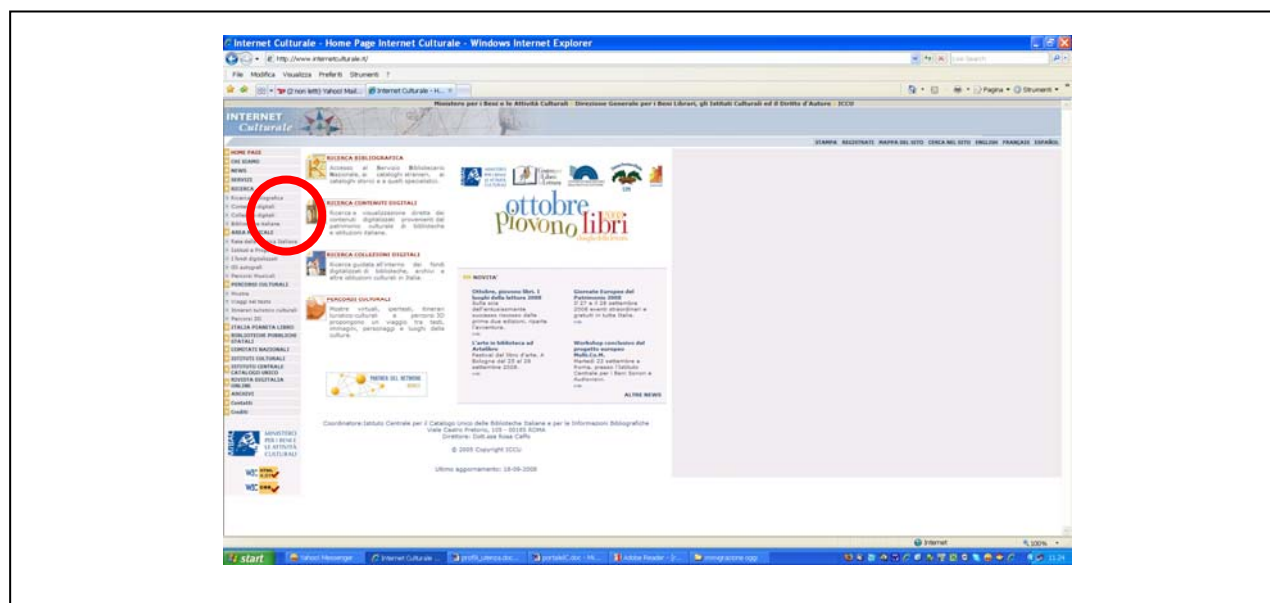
Internet Culturale - Home Page Internet Culturale - Windows Internet Explorer

http://www.internetculturale.it/

File Modifica Visualizza Preferiti Strumenti ?

(2 non letti) Yahoo! Mail... Internet Culturale - H...

Pagina Strumenti

Ministero per i Beni e le Attività Culturali - Direzione Generale per i Beni Librari, gli Istituti Culturali ed il Diritto d'Autore - ICCU

INTERNET Culturale

STAMPA REGISTRATI MAPPA DEL SITO CERCA NEL SITO ENGLISH FRANÇAIS ESPAÑOL

HOME PAGE
CHI SIAMO
NEWS
SERVIZI
RICERCA
Ricerca bibliografica
Contenuti digitali
Collezioni digitali
Biblioteche italiane
AREA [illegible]
Rete dell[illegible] italiane
Istituti e Pro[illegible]
I fondi digitalizzati
Gli autografi
Percorsi Musicali
PERCORSI CULTURALI
Mostre
Viaggi nel testo
Itinerari turistico culturali
Percorsi 3D
ITALIA PIANETA LIBRO
BIBLIOTECHE PUBBLICHE STATALI
COMITATI NAZIONALI
ISTITUTI CULTURALI
ISTITUTO CENTRALE CATALOGO UNICO
RIVISTA DIGITALIA ONLINE
ARCHIVI
Contatti
Crediti

RICERCA BIBLIOGRAFICA
Accesso al Servizio Bibliotecario Nazionale, ai cataloghi stranieri, ai cataloghi storici e a quelli specializzati.

RICERCA CONTENUTI DIGITALI
Ricerca e visualizzazione diretta dei contenuti digitalizzati provenienti dal patrimonio culturale di biblioteche e istituzioni italiane.

RICERCA COLLEZIONI DIGITALI
Ricerca guidata all'interno dei fondi digitalizzati di biblioteche, archivi e altre istituzioni culturali in Italia.

PERCORSI CULTURALI
Mostre virtuali, percorsi, itinerari turistico-culturali e percorsi 3D propongono un viaggio tra testi, immagini, personaggi e luoghi della cultura.

ottobre piovono libri

NOVITA'

Ottobre, piovono libri. I luoghi della lettura 2008
Sulla scia dell'entusiasmante successo riscosso dalle prime due edizioni, riparte l'avventura.

Giornate Europee del Patrimonio 2008
Il 27 e il 28 settembre 2008 eventi straordinari e gratuiti in tutta Italia.

L'arte in biblioteca ad Artelibro
Festival del libro d'arte. A Bologna dal 25 al 28 settembre 2008.

Workshop conclusivo del progetto europeo Multi.Co.M.
Martedì 23 settembre a Roma, presso l'Istituto Centrale per i Beni Sonori e Audiovisivi.

ALTRE NEWS

MINISTERO PER I BENI E LE ATTIVITÀ CULTURALI

Coordinatore Istituto Centrale per il Catalogo Unico delle Biblioteche Italiane e per le Informazioni Bibliografiche
Viale Castro Pretorio, 105 - 00185 ROMA
Direttore: Dott.ssa Rosa Caffo

© 2005 Copyright ICCU

Ultimo aggiornamento: 18-09-2008

Internet 100%

start Yahoo! Messenger Internet Culturale ... profili_utenza.doc... portaleIC.doc - Mi... Adobe Reader - [I... immigrazione oggi 11.24